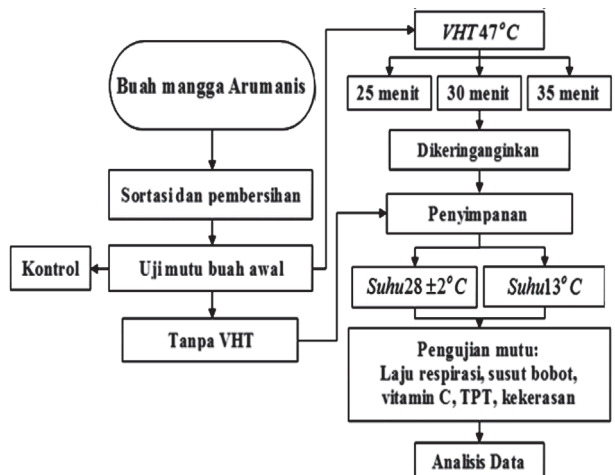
Buah mangga Arumanis

Sortasi dan pembersihan

Kontrol

Uji mutu buah awal

Tanpa VHT

$VHT\ 47°C$

25 menit

30 menit

35 menit

Dikeringanginkan

Penyimpanan

$Suhu\ 28 \pm 2°C$

$Suhu\ 13°C$

Pengujian mutu:
Laju respirasi, susut bobot, vitamin C, TPT, kekerasan

Analisis Data